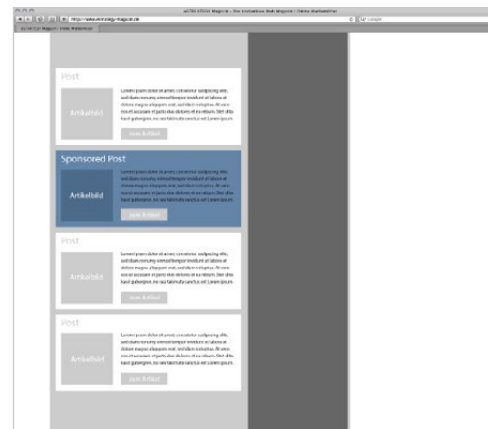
ULTRA STEGA Magazin – Das Exklusive Web-Magazin | Online Marketing

http://www.ultrastega-magazin.de

Post

Artikelbild

Lorem ipsum dolor sit amet, consetetur sadipscing elitr, sed diam nonumy eirmod tempor invidunt ut labore et dolore magna aliquyam erat, sed diam voluptua. At vero eos et accusam et justo duo dolores et ea rebum. Stet clita kasd gubergren, no sea takimata sanctus est Lorem ipsum.

zum Artikel

Sponsored Post

Artikelbild

Lorem ipsum dolor sit amet, consetetur sadipscing elitr, sed diam nonumy eirmod tempor invidunt ut labore et dolore magna aliquyam erat, sed diam voluptua. At vero eos et accusam et justo duo dolores et ea rebum. Stet clita kasd gubergren, no sea takimata sanctus est Lorem ipsum.

zum Artikel

Post

Artikelbild

Lorem ipsum dolor sit amet, consetetur sadipscing elitr, sed diam nonumy eirmod tempor invidunt ut labore et dolore magna aliquyam erat, sed diam voluptua. At vero eos et accusam et justo duo dolores et ea rebum. Stet clita kasd gubergren, no sea takimata sanctus est Lorem ipsum.

zum Artikel

Post

Artikelbild

Lorem ipsum dolor sit amet, consetetur sadipscing elitr, sed diam nonumy eirmod tempor invidunt ut labore et dolore magna aliquyam erat, sed diam voluptua. At vero eos et accusam et justo duo dolores et ea rebum. Stet clita kasd gubergren, no sea takimata sanctus est Lorem ipsum.

zum Artikel